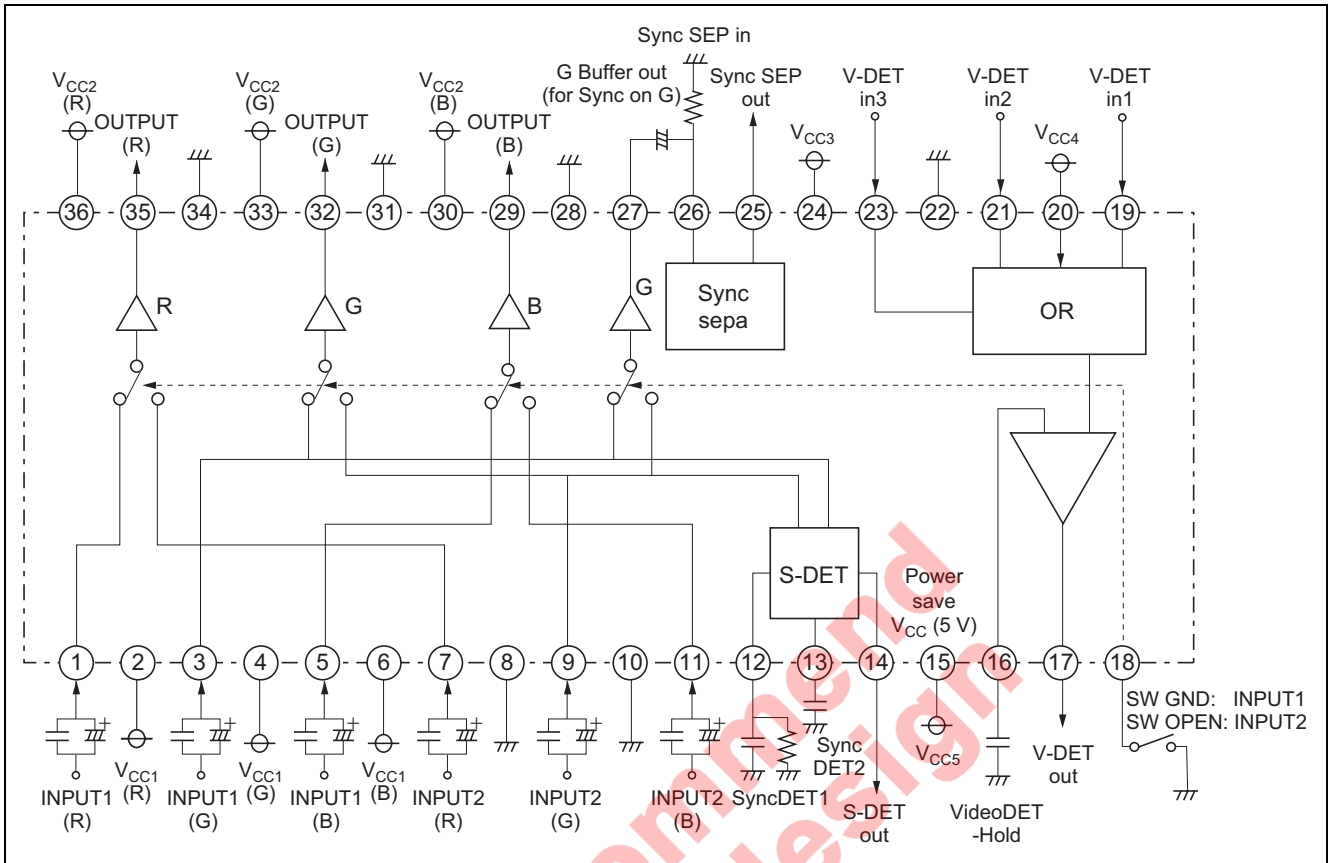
Sync SEP in

$V_{CC2}$ (R)
OUTPUT (R)
$V_{CC2}$ (G)
OUTPUT (G)
$V_{CC2}$ (B)
OUTPUT (B)
G Buffer out (for Sync on G)
Sync SEP out
$V_{CC3}$
V-DET in3
V-DET in2
$V_{CC4}$
V-DET in1

36 35 34 33 32 31 30 29 28 27 26 25 24 23 22 21 20 19

R
G
B
G
Sync sepa
OR

S-DET
Power save
$V_{CC}$ (5 V)

1 2 3 4 5 6 7 8 9 10 11 12 13 14 15 16 17 18

SW GND: INPUT1
SW OPEN: INPUT2

INPUT1 (R)
$V_{CC1}$ (R)
INPUT1 (G)
$V_{CC1}$ (G)
INPUT1 (B)
$V_{CC1}$ (B)
INPUT2 (R)
INPUT2 (G)
INPUT2 (B)
SyncDET1
Sync DET2
S-DET out
$V_{CC5}$
VideoDET -Hold
V-DET out

Recommend design